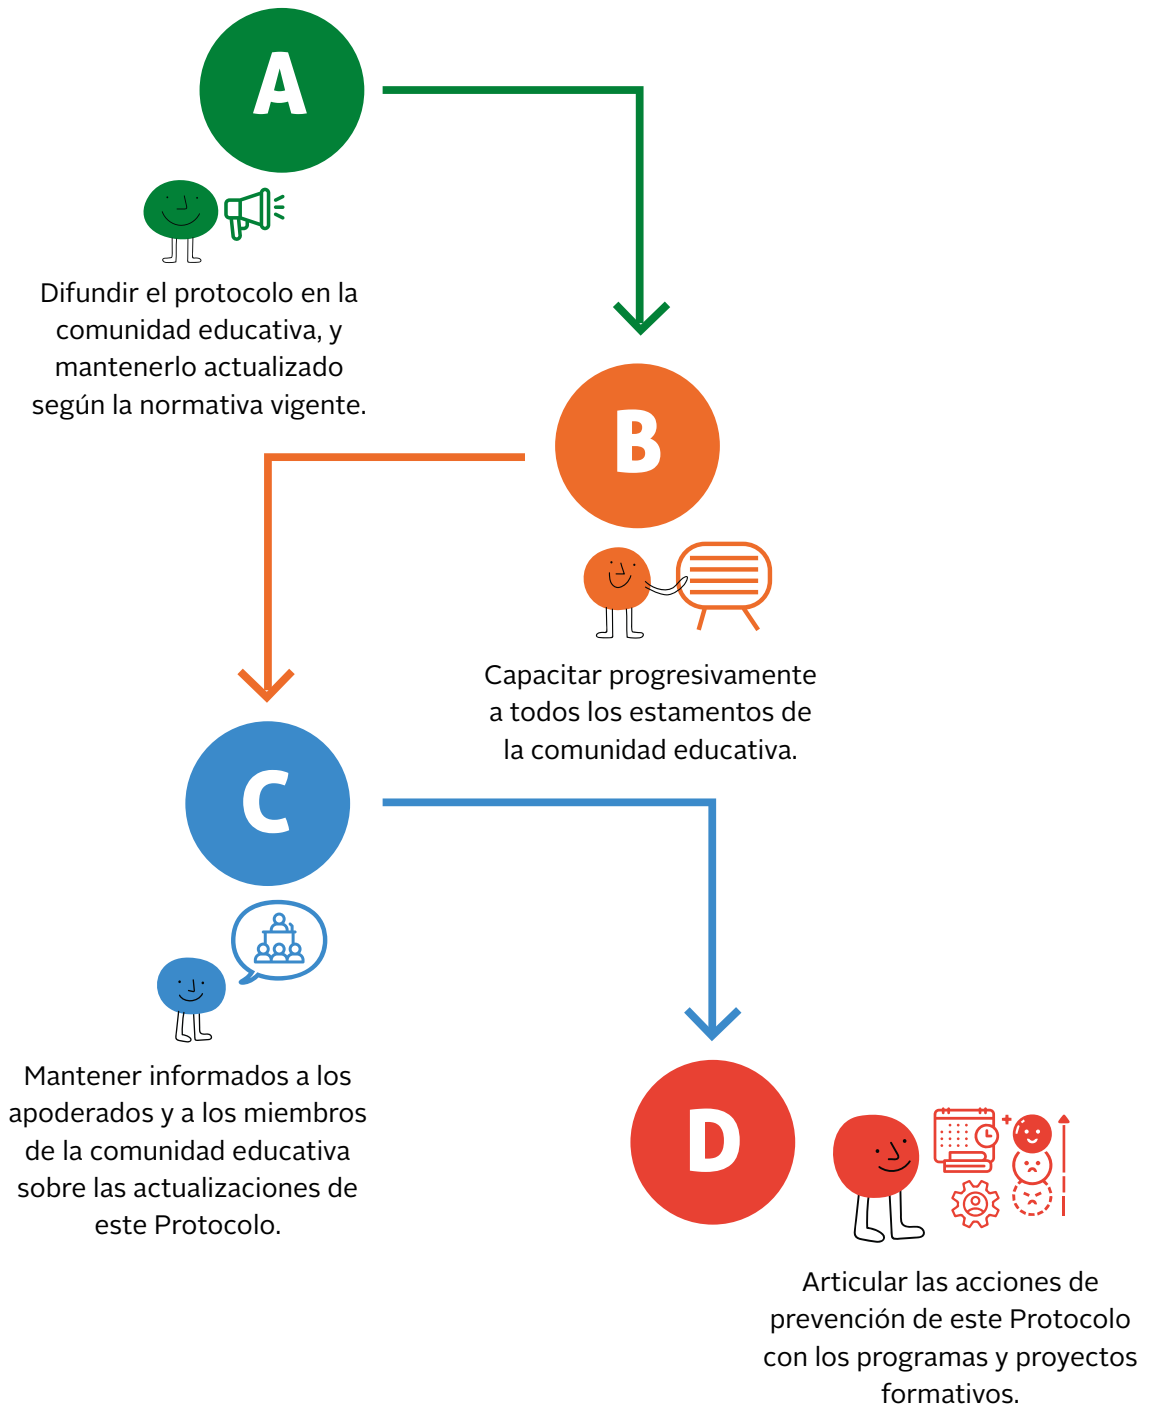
A

Difundir el protocolo en la comunidad educativa, y mantenerlo actualizado según la normativa vigente.

B

Capacitar progresivamente a todos los estamentos de la comunidad educativa.

C

Mantener informados a los apoderados y a los miembros de la comunidad educativa sobre las actualizaciones de este Protocolo.

D

Articular las acciones de prevención de este Protocolo con los programas y proyectos formativos.